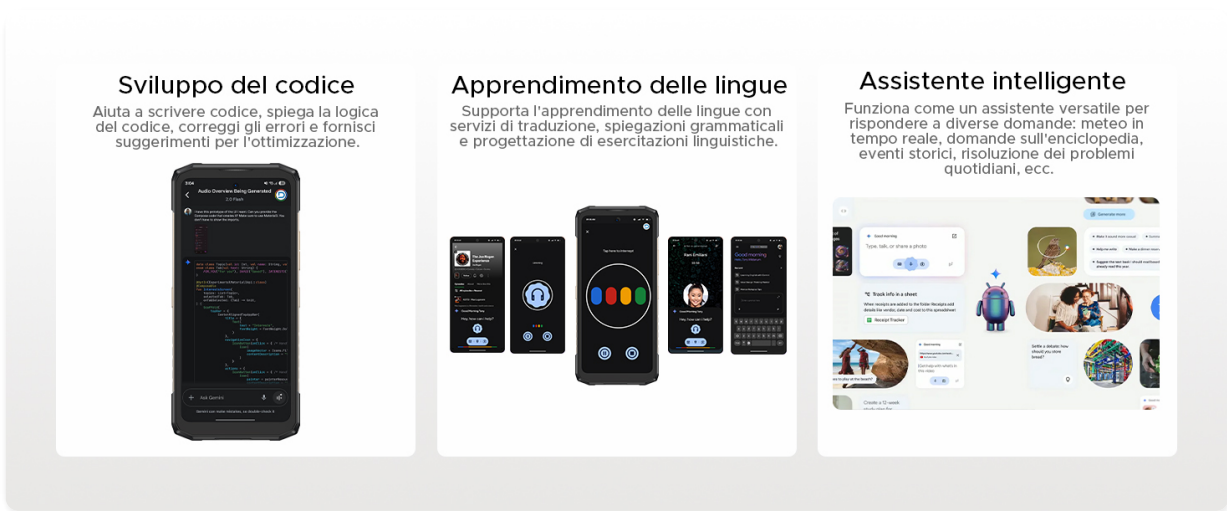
Sviluppo del codice

Aiuta a scrivere codice, spiega la logica del codice, correggi gli errori e fornisci suggerimenti per l'ottimizzazione.

Audio Overview Being Generated

2.0 Flash

Ask Gemini

Apprendimento delle lingue

Supporta l'apprendimento delle lingue con servizi di traduzione, spiegazioni grammaticali e progettazione di esercitazioni linguistiche.

Good morning

Assistente intelligente

Funziona come un assistente versatile per rispondere a diverse domande: meteo in tempo reale, domande sull'enciclopedia, eventi storici, risoluzione dei problemi quotidiani, ecc.

Good morning

Type, talk, or share a photo

Track info in a sheet

Receipt Tracker

Create a 12-week